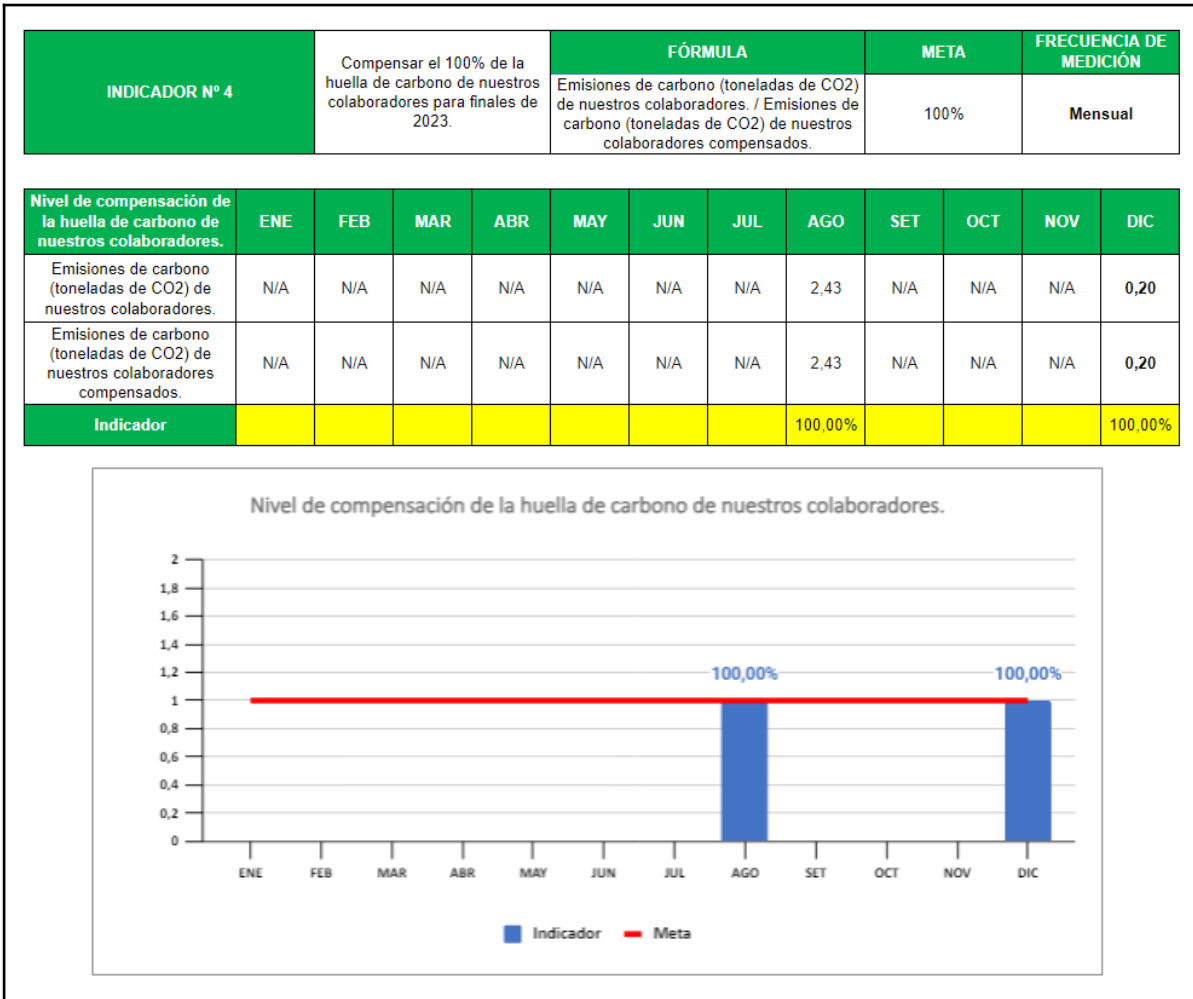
| INDICADOR Nº 4 | Compensar el 100% de la huella de carbono de nuestros colaboradores para finales de 2023. | FÓRMULA | META | FRECUENCIA DE MEDICIÓN |
|---|---|---|---|---|
| | | Emisiones de carbono (toneladas de CO2) de nuestros colaboradores. / Emisiones de carbono (toneladas de CO2) de nuestros colaboradores compensados. | 100% | Mensual |

| Nivel de compensación de la huella de carbono de nuestros colaboradores. | ENE | FEB | MAR | ABR | MAY | JUN | JUL | AGO | SET | OCT | NOV | DIC |
|---|---|---|---|---|---|---|---|---|---|---|---|---|
| Emisiones de carbono (toneladas de CO2) de nuestros colaboradores. | N/A | N/A | N/A | N/A | N/A | N/A | N/A | 2,43 | N/A | N/A | N/A | 0,20 |
| Emisiones de carbono (toneladas de CO2) de nuestros colaboradores compensados. | N/A | N/A | N/A | N/A | N/A | N/A | N/A | 2,43 | N/A | N/A | N/A | 0,20 |
| Indicador | | | | | | | | 100,00% | | | | 100,00% |

Nivel de compensación de la huella de carbono de nuestros colaboradores.

2
1,8
1,6
1,4
1,2
1
0,8
0,6
0,4
0,2
0

100,00%
100,00%

ENE FEB MAR ABR MAY JUN JUL AGO SET OCT NOV DIC

Indicador Meta